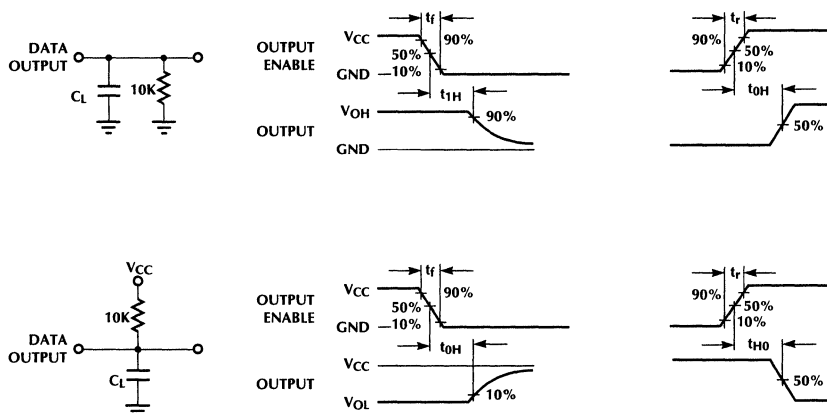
DATA OUTPUT

$C_L$

10K

$V_{CC}$

OUTPUT ENABLE

GND

$t_f$

90%

50%

10%

$t_{1H}$

$V_{OH}$

OUTPUT

GND

90%

$t_r$

90%

50%

10%

$t_{0H}$

50%

$V_{CC}$

10K

DATA OUTPUT

$C_L$

$V_{CC}$

OUTPUT ENABLE

GND

$t_f$

90%

50%

10%

$t_{0H}$

$V_{CC}$

OUTPUT

$V_{OL}$

10%

$t_r$

90%

50%

10%

$t_{H0}$

50%